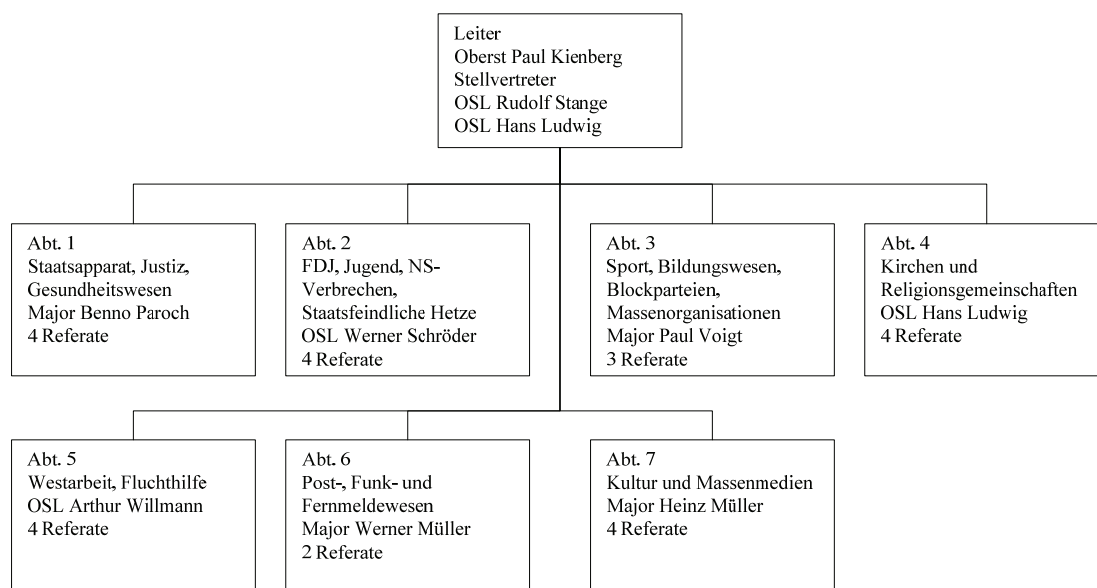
Leiter
Oberst Paul Kienberg
Stellvertreter
OSL Rudolf Stange
OSL Hans Ludwig

Abt. 1
Staatsapparat, Justiz, Gesundheitswesen
Major Benno Paroch
4 Referate

Abt. 2
FDJ, Jugend, NS-Verbrechen, Staatsfeindliche Hetze
OSL Werner Schröder
4 Referate

Abt. 3
Sport, Bildungswesen, Blockparteien, Massenorganisationen
Major Paul Voigt
3 Referate

Abt. 4
Kirchen und Religionsgemeinschaften
OSL Hans Ludwig
4 Referate

Abt. 5
Westarbeit, Fluchthilfe
OSL Arthur Willmann
4 Referate

Abt. 6
Post-, Funk- und Fernmeldewesen
Major Werner Müller
2 Referate

Abt. 7
Kultur und Massenmedien
Major Heinz Müller
4 Referate